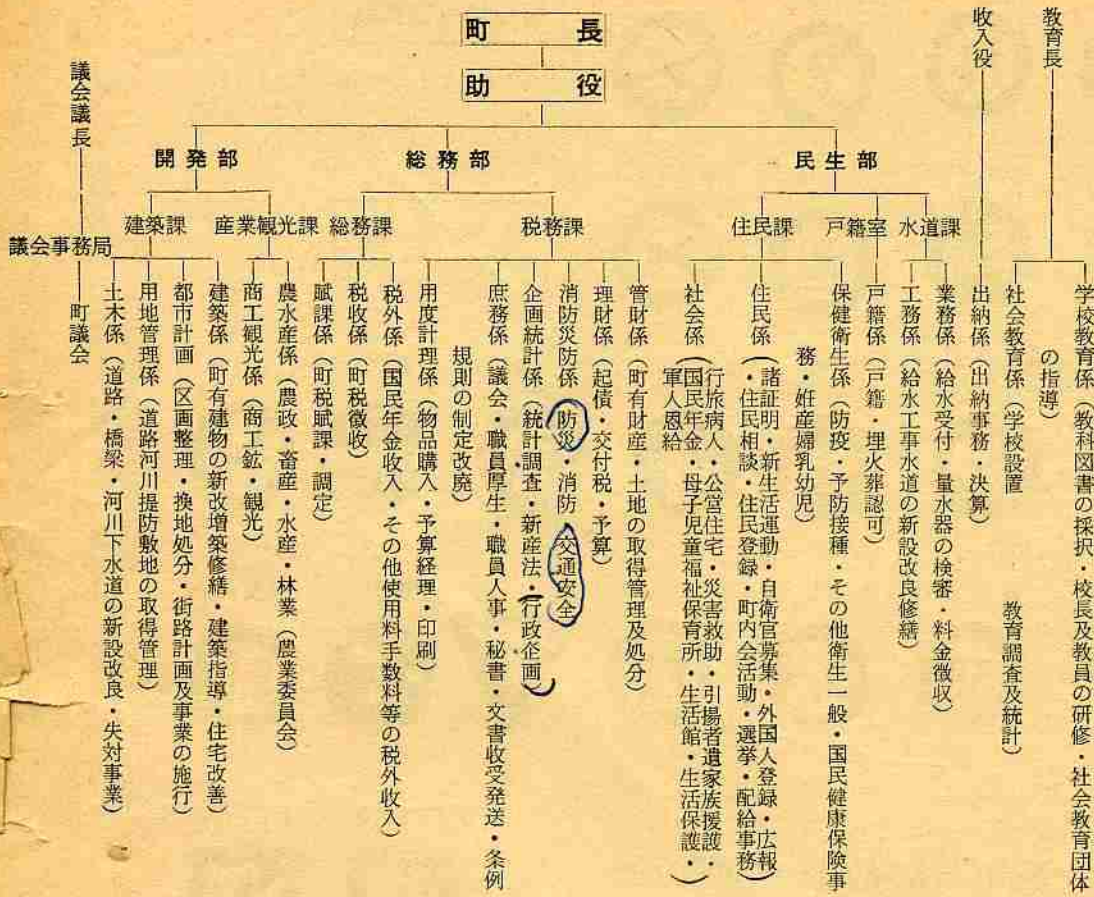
町長
助役
議会議長
議会事務局
町議会
収入役
教育長
開発部
総務部
民生部
建築課
産業観光課
総務課
税務課
住民課
戸籍室
水道課
土木係（道路・橋梁・河川下水道の新設改良・失対事業）
用地管理係（道路河川提防敷地の取得管理）
都市計画（区画整理・換地処分・街路計画及事業の施行）
建築係（町有建物の新改増築修繕・建築指導・住宅改善）
商工観光係（商工鉱・観光）
農水産係（農政・畜産・水産・林業（農業委員会）
賦課係（町税賦課・調定）
税収係（町税徴収）
税外係（国民年金収入・その他使用料手数料等の税外収入）
用度計理係（物品購入・予算経理・印刷）
庶務係（議会・職員厚生・職員人事・秘書・文書収受発送・条例規則の制定改廃）
企画統計係（統計調査・新産法・行政企画）
消防災防係（防災・消防・交通安全）
理財係（起債・交付税・予算）
管財係（町有財産・土地の取得管理及処分）
社会係（行旅病人・公営住宅・災害救助・引揚者遺家族援護・国民年金・母子児童福祉保育所・生活館・生活保護・軍人恩給）
住民係（諸証明・新生活運動・自衛官募集・外国人登録・広報・住民相談・住民登録・町内会活動・選挙・配給事務）
保健衛生係（防疫・予防接種・その他衛生一般・国民健康保険事務・妊産婦乳幼児）
戸籍係（戸籍・埋火葬認可）
工務係（給水工事水道の新設改良修繕）
業務係（給水受付・量水器の検審・料金徴収）
出納係（出納事務・決算）
社会教育係（学校設置　教育調査及統計）
学校教育係（教科図書の採択・校長及教員の研修・社会教育団体の指導）